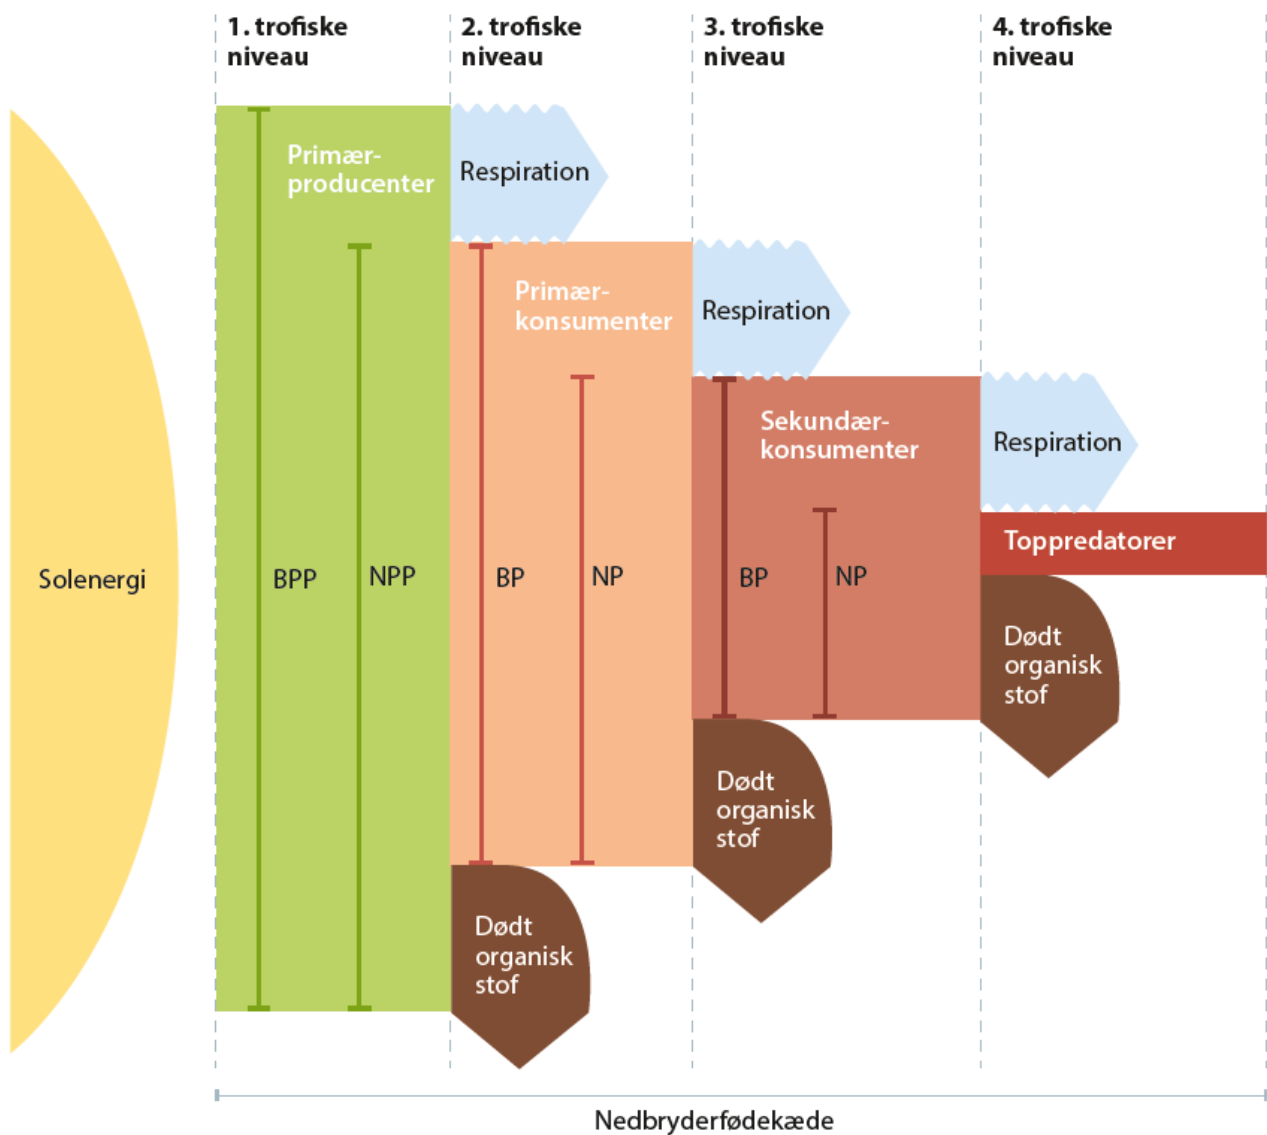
1. trofiske niveau

2. trofiske niveau

3. trofiske niveau

4. trofiske niveau

Solenergi

Primærproducenter

BPP

NPP

Respiration

Primærkonsumenter

BP

NP

Dødt organisk stof

Respiration

Sekundærkonsumenter

BP

NP

Dødt organisk stof

Respiration

Toppredatorer

Dødt organisk stof

Nedbryderfødekæde